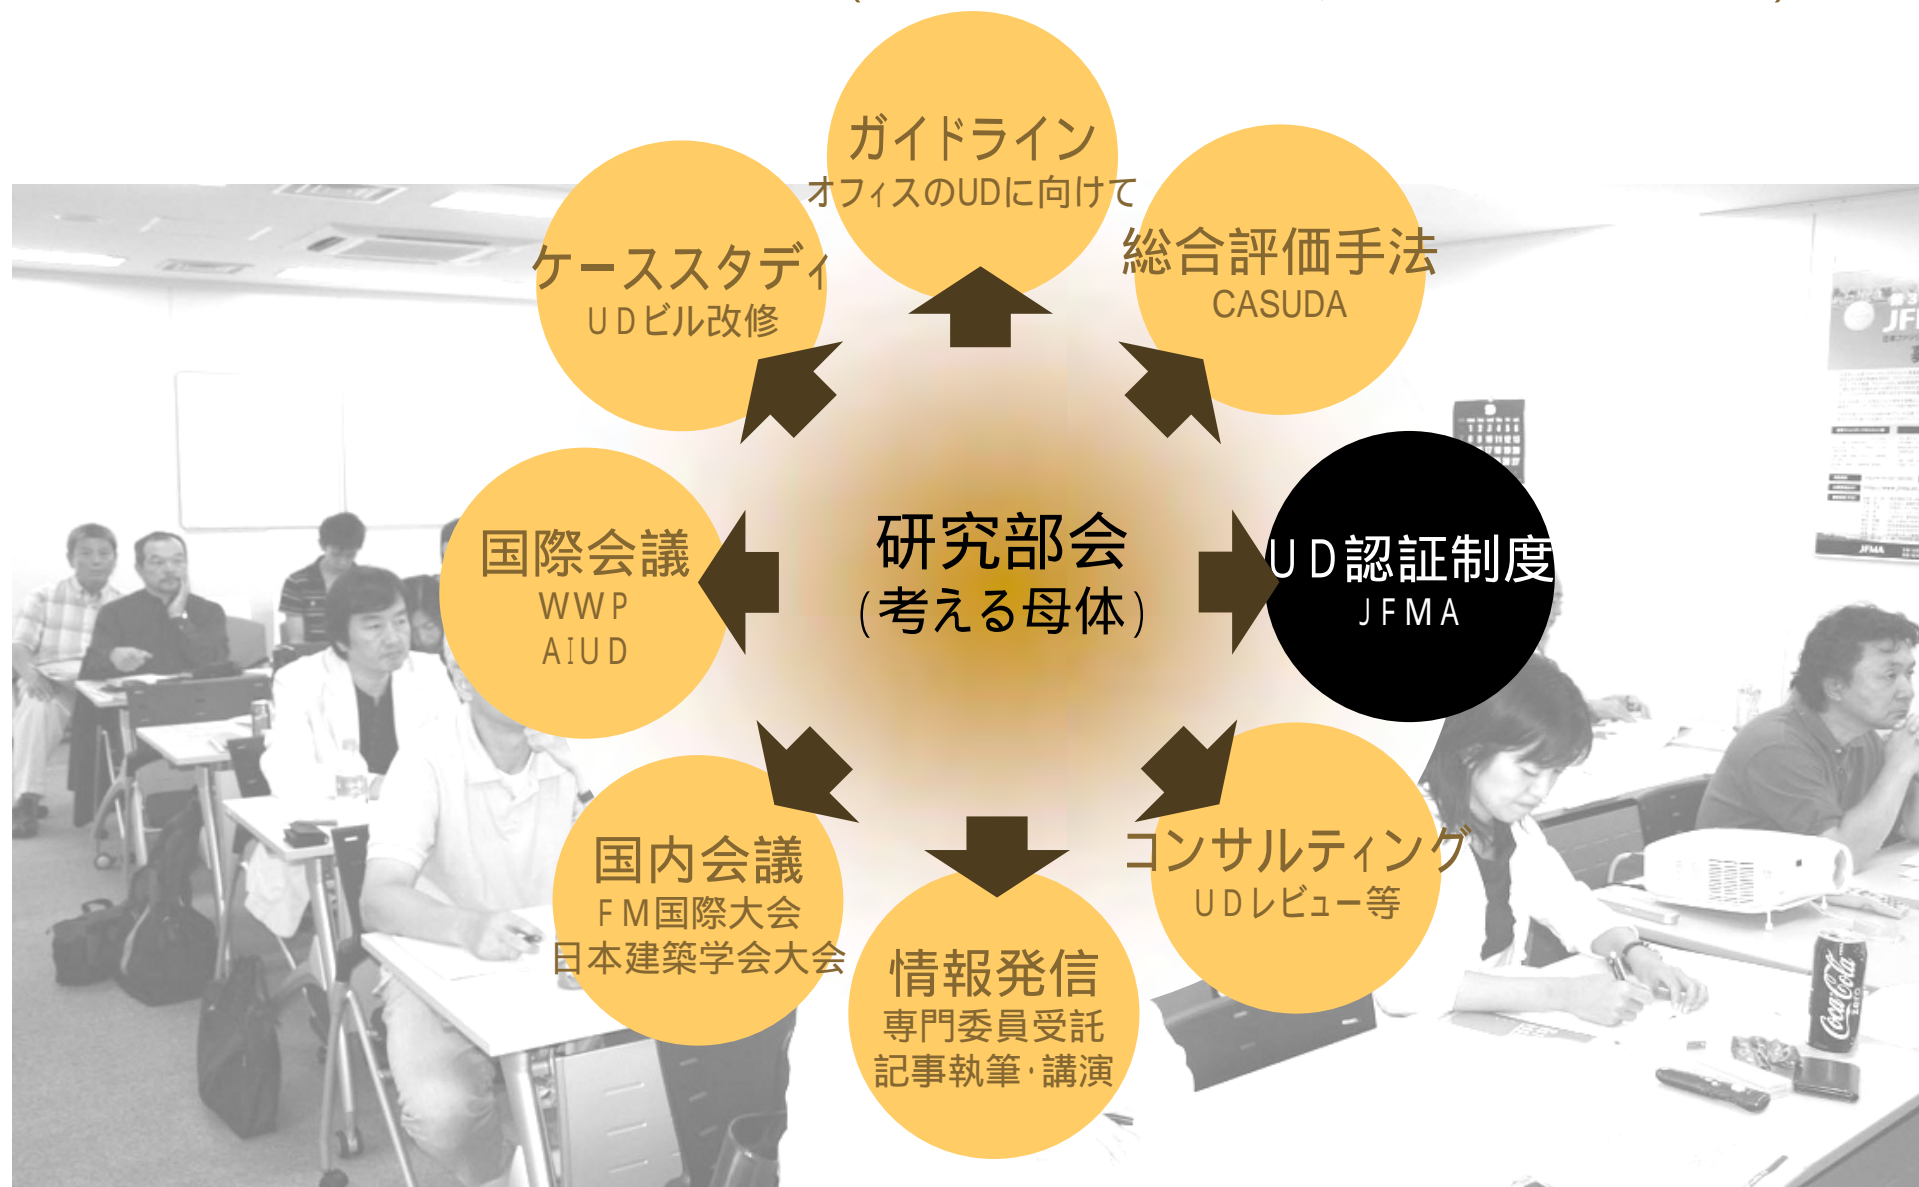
ガイドライン
オフィスのUDに向けて

ケーススタディ
UDビル改修

総合評価手法
CASUDA

国際会議
WWP
AIUD

研究部会
(考える母体)

UD認証制度
JFMA

国内会議
FM国際大会
日本建築学会大会

情報発信
専門委員受託
記事執筆・講演

コンサルティング
UDレビュー等